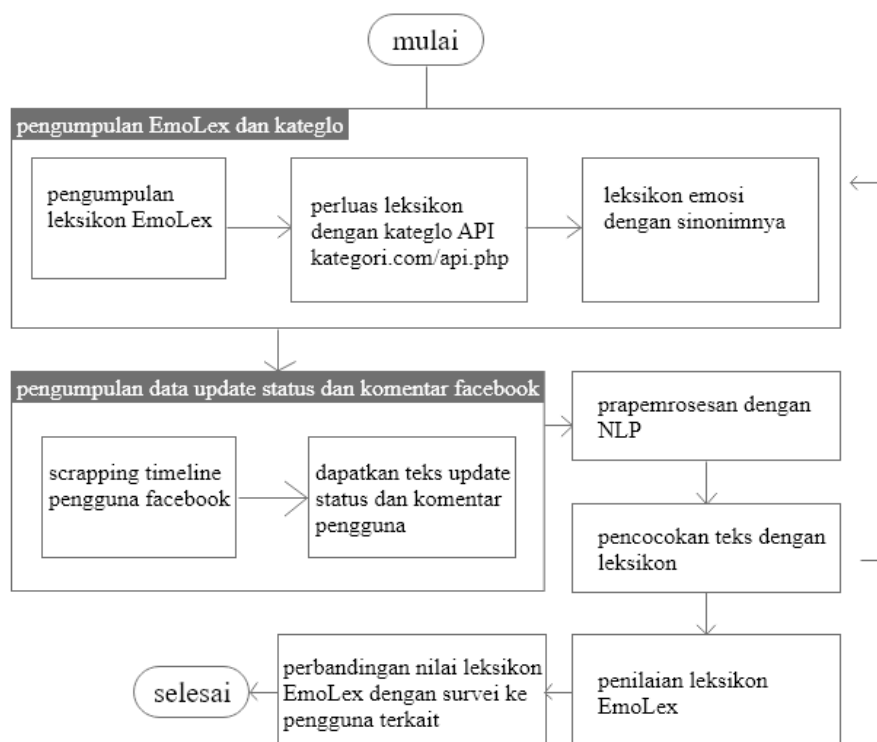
mulai

pengumpulan EmoLex dan kateglo

pengumpulan leksikon EmoLex

perluas leksikon dengan kateglo API kategori.com/api.php

leksikon emosi dengan sinonimnya

pengumpulan data update status dan komentar facebook

scrapping timeline pengguna facebook

dapatkan teks update status dan komentar pengguna

prapemrosesan dengan NLP

pencocokan teks dengan leksikon

penilaian leksikon EmoLex

perbandingan nilai leksikon EmoLex dengan survei ke pengguna terkait

selesai